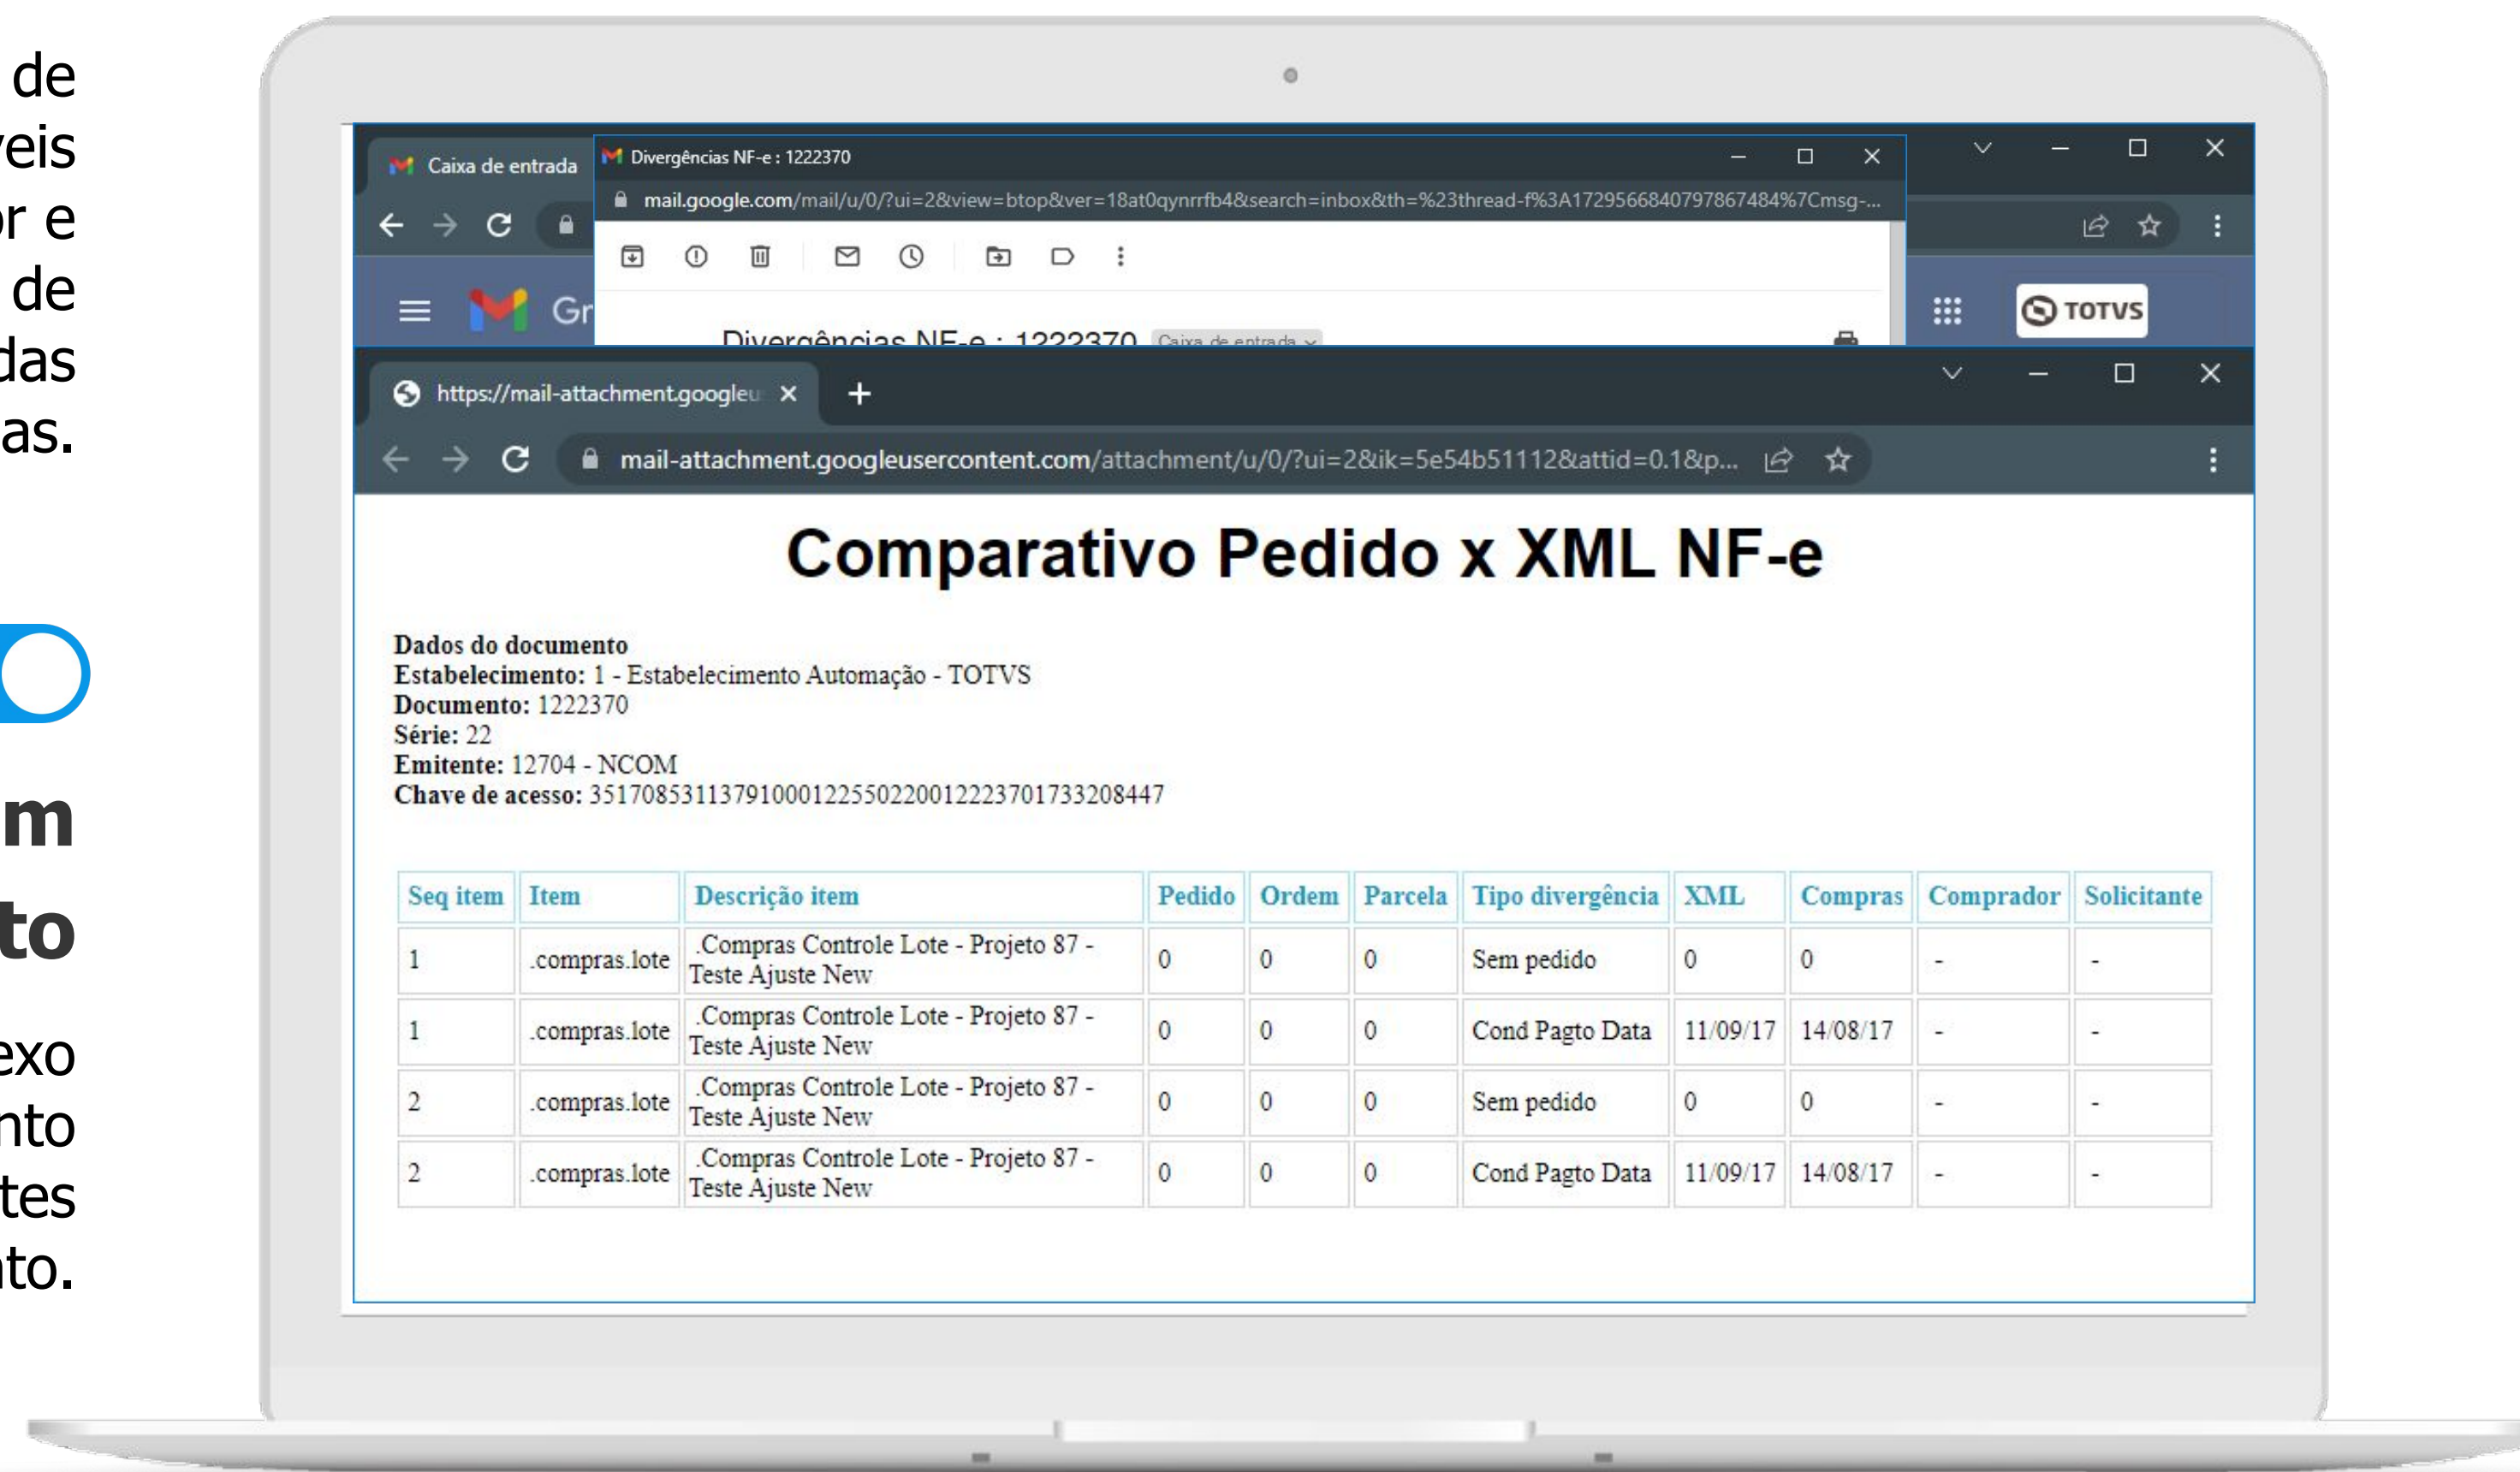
de
veis
or e
de
das
as.

m
to

exo
nto
tes
nto.

Caixa de entrada

Divergências NF-e : 1222370

mail.google.com/mail/u/0/?ui=2&view=btop&ver=18at0qynrrfb4&search=inbox&th=%23thread-f%3A1729566840797867484%7Cmsg-...

Gr

TOTVS

Divergências NF-e : 1222370 Caixa de entrada

https://mail-attachment.googleu ×

mail-attachment.googleusercontent.com/attachment/u/0/?ui=2&ik=5e54b51112&attid=0.1&p...

Comparativo Pedido x XML NF-e

**Dados do documento**
**Estabelecimento:** 1 - Estabelecimento Automação - TOTVS
**Documento:** 1222370
**Série:** 22
**Emitente:** 12704 - NCOM
**Chave de acesso:** 35170853113791000122550220012223701733208447

| Seq item | Item | Descrição item | Pedido | Ordem | Parcela | Tipo divergência | XML | Compras | Comprador | Solicitante |
|---|---|---|---|---|---|---|---|---|---|---|
| 1 | .compras.lote | .Compras Controle Lote - Projeto 87 - Teste Ajuste New | 0 | 0 | 0 | Sem pedido | 0 | 0 | - | - |
| 1 | .compras.lote | .Compras Controle Lote - Projeto 87 - Teste Ajuste New | 0 | 0 | 0 | Cond Pagto Data | 11/09/17 | 14/08/17 | - | - |
| 2 | .compras.lote | .Compras Controle Lote - Projeto 87 - Teste Ajuste New | 0 | 0 | 0 | Sem pedido | 0 | 0 | - | - |
| 2 | .compras.lote | .Compras Controle Lote - Projeto 87 - Teste Ajuste New | 0 | 0 | 0 | Cond Pagto Data | 11/09/17 | 14/08/17 | - | - |